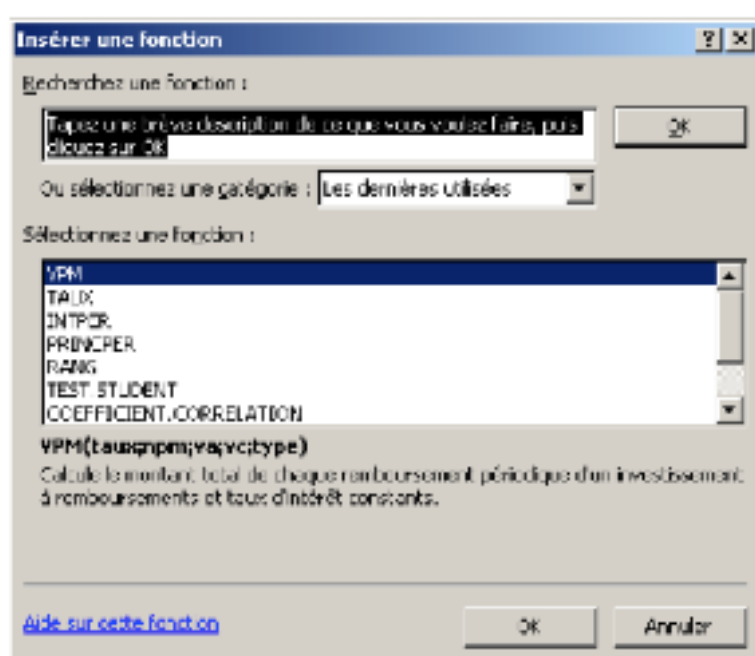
Insérer une fonction

?
×

Recherchez une fonction :

Tapez une brève description de ce que vous voulez faire, puis cliquez sur OK

OK

Ou sélectionnez une catégorie : Les dernières utilisées

Sélectionnez une fonction :

VPM
TAUX
INTPER
PRINCPER
RANG
TEST.STUDENT
COEFFICIENT.CORRELATION

VPM(taux;npm;va;vc;type)

Calcule le montant total de chaque remboursement périodique d'un investissement à remboursements et taux d'intérêt constants.

Aide sur cette fonction

OK

Annuler